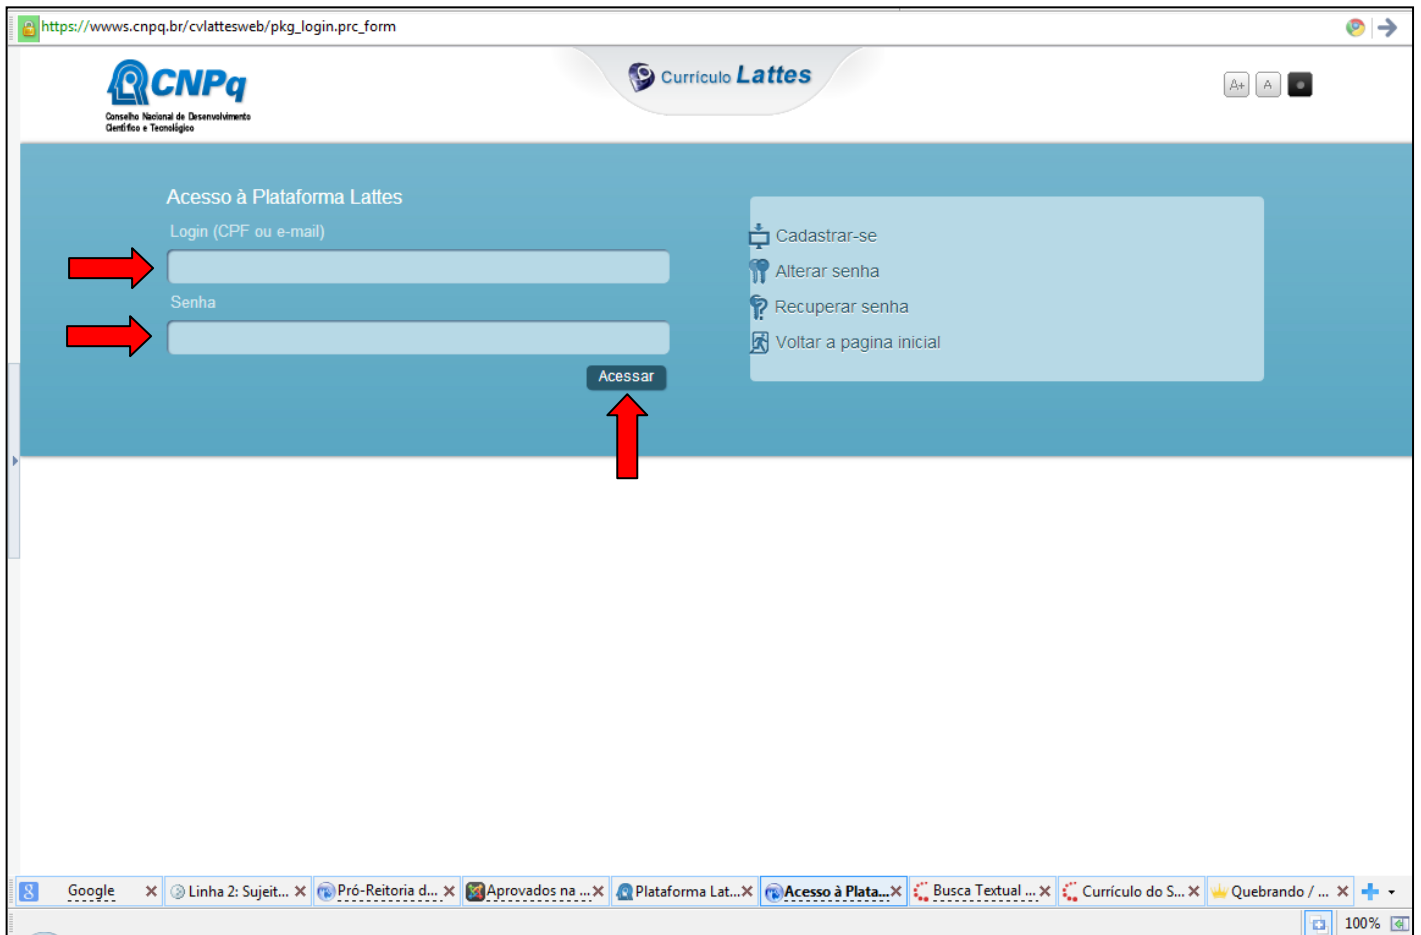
https://wwws.cnpq.br/cvlattesweb/pkg_login.prc_form

CNPq
Conselho Nacional de Desenvolvimento Científico e Tecnológico

Currículo Lattes

A+ A

Acesso à Plataforma Lattes

Login (CPF ou e-mail)

Senha

Acessar

Cadastrar-se
Alterar senha
Recuperar senha
Voltar a pagina inicial

Google | Linha 2: Sujeit... | Pró-Reitoria d... | Aprovados na ... | Plataforma Lat... | Acesso à Plata... | Busca Textual ... | Currículo do S... | Quebrando / ...

100%